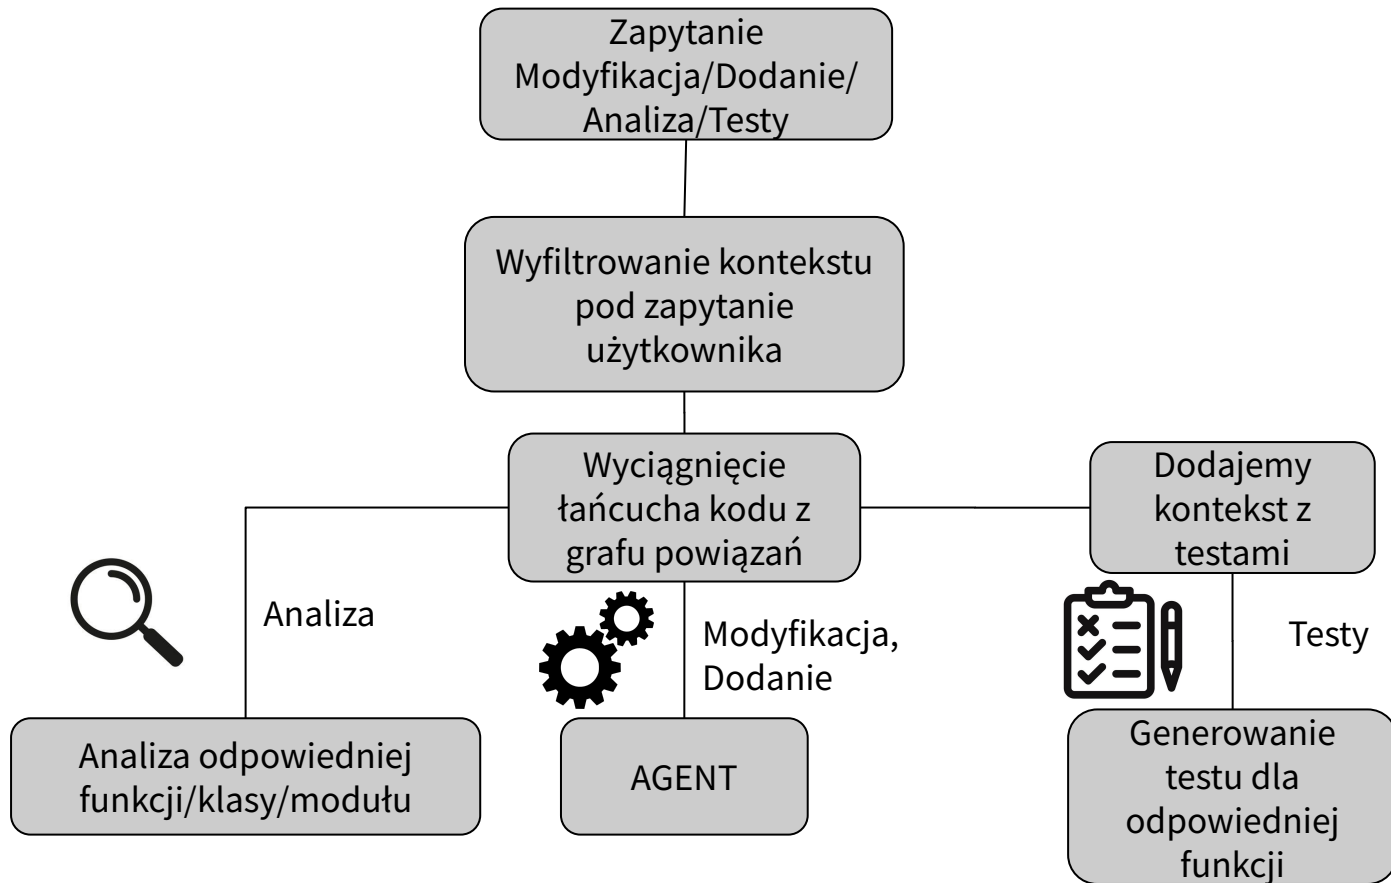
Zapytanie Modyfikacja/Dodanie/ Analiza/Testy

Wyfiltrowanie kontekstu pod zapytanie użytkownika

Wyciągnięcie łańcucha kodu z grafu powiązań

Dodajemy kontekst z testami

Analiza

Modyfikacja, Dodanie

Testy

Analiza odpowiedniej funkcji/klasy/modułu

AGENT

Generowanie testu dla odpowiedniej funkcji